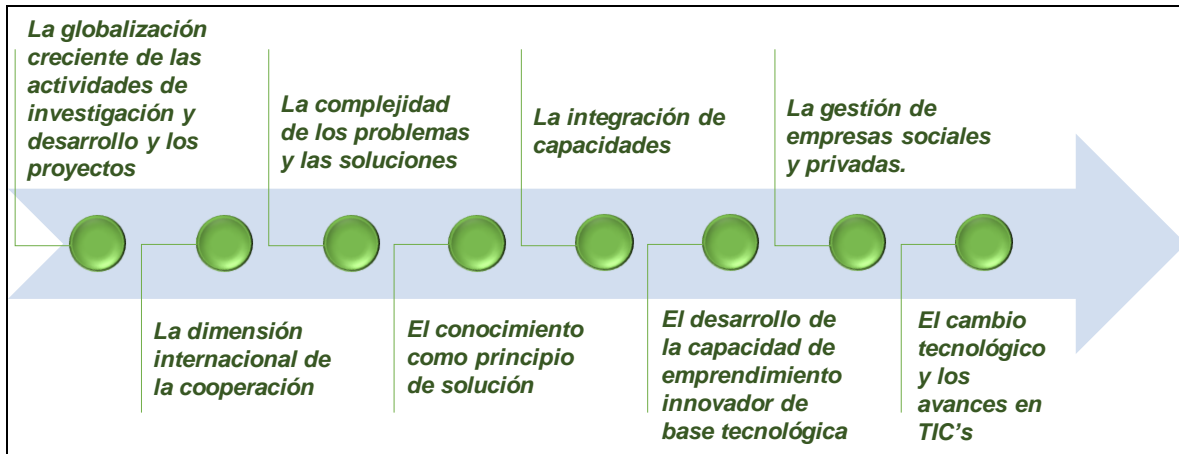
La globalización creciente de las actividades de investigación y desarrollo y los proyectos

La dimensión internacional de la cooperación

La complejidad de los problemas y las soluciones

El conocimiento como principio de solución

La integración de capacidades

El desarrollo de la capacidad de emprendimiento innovador de base tecnológica

La gestión de empresas sociales y privadas.

El cambio tecnológico y los avances en TIC's